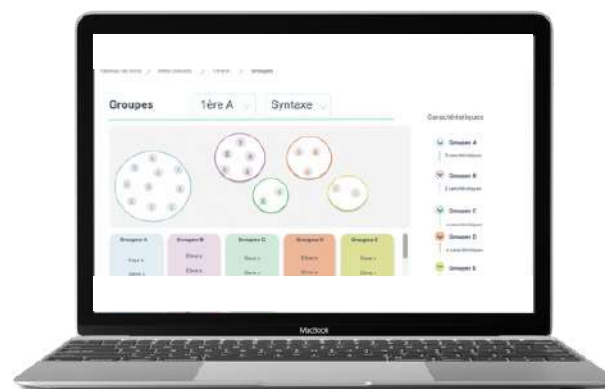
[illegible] > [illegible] > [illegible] > Groupes

Groupes 1ère A Syntaxe

Caractéristiques

Groupes A
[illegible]

Groupes B
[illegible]

Groupes C
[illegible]

Groupes D
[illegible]

Groupes E

| Groupes A | Groupes B | Groupes C | Groupes D | Groupes E |
|---|---|---|---|---|
| Élève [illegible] | Élève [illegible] | Élève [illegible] | Élève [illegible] | Élève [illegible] |

Macbook